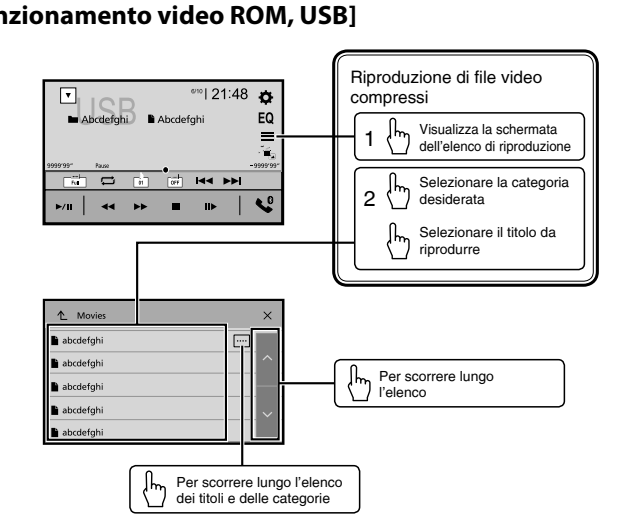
nzionamento video ROM, USB]

USB
6/10 21:48
Abcdefghi Abcdefghi
EQ
9999'99" Pause -9999'99"
Full
01
OFF

Riproduzione di file video compressi

1 Visualizza la schermata dell'elenco di riproduzione

2 Selezionare la categoria desiderata

Selezionare il titolo da riprodurre

Movies
abcdefghi
abcdefghi
abcdefghi
abcdefghi
abcdefghi

Per scorrere lungo l'elenco

Per scorrere lungo l'elenco dei titoli e delle categorie